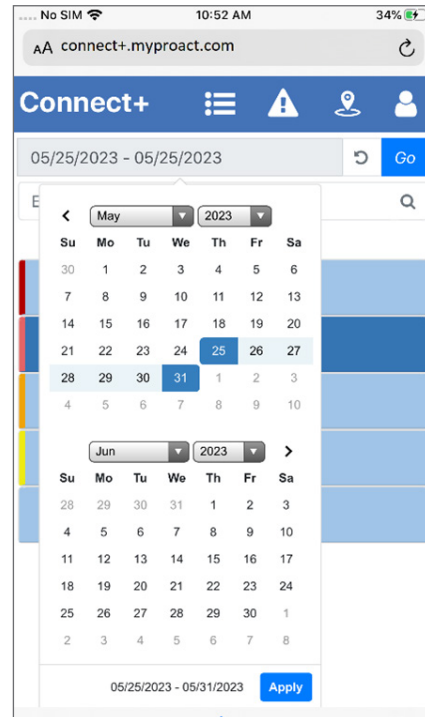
No SIM 10:52 AM 34%

AA connect+.myproact.com

Connect+

05/25/2023 - 05/25/2023

Go

E

May 2023

| Su | Mo | Tu | We | Th | Fr | Sa |
|---|---|---|---|---|---|---|
| 30 | 1 | 2 | 3 | 4 | 5 | 6 |
| 7 | 8 | 9 | 10 | 11 | 12 | 13 |
| 14 | 15 | 16 | 17 | 18 | 19 | 20 |
| 21 | 22 | 23 | 24 | 25 | 26 | 27 |
| 28 | 29 | 30 | 31 | 1 | 2 | 3 |
| 4 | 5 | 6 | 7 | 8 | 9 | 10 |

Jun 2023

| Su | Mo | Tu | We | Th | Fr | Sa |
|---|---|---|---|---|---|---|
| 28 | 29 | 30 | 31 | 1 | 2 | 3 |
| 4 | 5 | 6 | 7 | 8 | 9 | 10 |
| 11 | 12 | 13 | 14 | 15 | 16 | 17 |
| 18 | 19 | 20 | 21 | 22 | 23 | 24 |
| 25 | 26 | 27 | 28 | 29 | 30 | 1 |
| 2 | 3 | 4 | 5 | 6 | 7 | 8 |

05/25/2023 - 05/31/2023 Apply